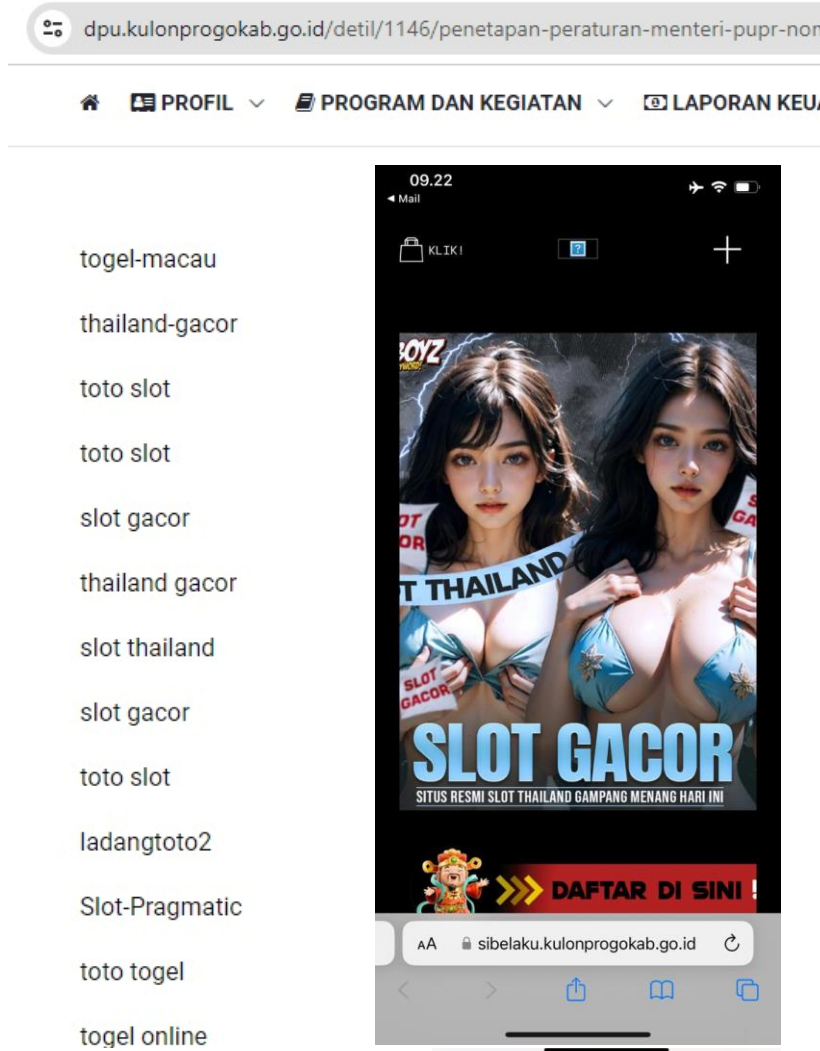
dpu.kulonprogokab.go.id/detil/1146/penetapan-peraturan-menteri-pupr-nor

PROFIL ∨ PROGRAM DAN KEGIATAN ∨ LAPORAN KEU

togel-macau

thailand-gacor

toto slot

toto slot

slot gacor

thailand gacor

slot thailand

slot gacor

toto slot

ladangtoto2

Slot-Pragmatic

toto togel

togel online

09.22
◂ Mail

KLIK!

OYZ

OT OR

T THAILAND

SLOT GACOR

SLOT GACOR

SITUS RESMI SLOT THAILAND GAMPANG MENANG HARI INI

DAFTAR DI SINI !

AA sibelaku.kulonprogokab.go.id